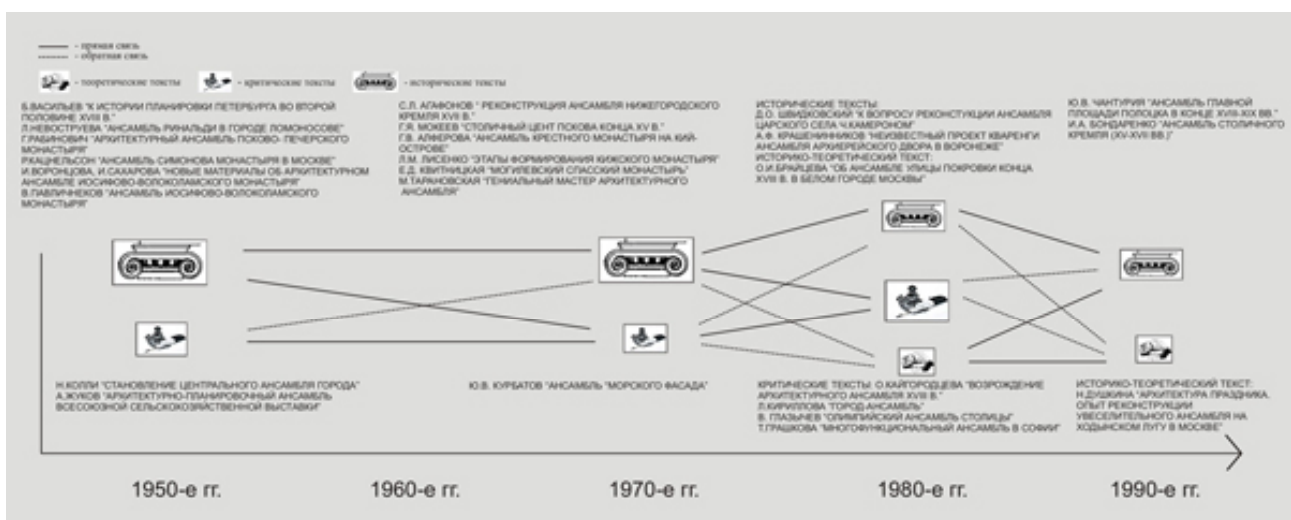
— - прямая связь
- - - - - обратная связь

- теоретические тексты
- критические тексты
- исторические тексты

Б.ВАСИЛЬЕВ "К ИСТОРИИ ПЛАНИРОВКИ ПЕТЕРБУРГА ВО ВТОРОЙ ПОЛОВИНЕ XVIII В."
Л.НЕВОСТРУЕВА "АНСАМБЛЬ РИНАЛЬДИ В ГОРОДЕ ЛОМОНОСОВЕ"
Г.РАБИНОВИЧ "АРХИТЕКТУРНЫЙ АНСАМБЛЬ ПСКОВО- ПЕЧЕРСКОГО МОНАСТЫРЯ"
Р.КАЦНЕЛЬСОН "АНСАМБЛЬ СИМОНОВА МОНАСТЫРЯ В МОСКВЕ"
И.ВОРОНЦОВА, И.САХАРОВА "НОВЫЕ МАТЕРИАЛЫ ОБ АРХИТЕКТУРНОМ АНСАМБЛЕ ИОСИФОВО-ВОЛОКОЛАМСКОГО МОНАСТЫРЯ"
В.ПАВЛИЧЕНКОВ "АНСАМБЛЬ ИОСИФОВО-ВОЛОКОЛАМСКОГО МОНАСТЫРЯ"

С.Л. АГАФОНОВ " РЕКОНСТРУКЦИЯ АНСАМБЛЯ НИЖЕГОРОДСКОГО КРЕМЛЯ XVII В."
Г.Я. МОКЕЕВ "СТОЛИЧНЫЙ ЦЕНТ ПСКОВА КОНЦА XV В."
Г.В. АЛФЕРОВА "АНСАМБЛЬ КРЕСТНОГО МОНАСТЫРЯ НА КИЙ-ОСТРОВЕ"
Л.М. ЛИСЕНКО "ЭТАПЫ ФОРМИРОВАНИЯ КИЖСКОГО МОНАСТЫРЯ"
Е.Д. КВИТНИЦКАЯ "МОГИЛЕВСКИЙ СПАССКИЙ МОНАСТЫРЬ"
М.ТАРАНОВСКАЯ "ГЕНИАЛЬНЫЙ МАСТЕР АРХИТЕКТУРНОГО АНСАМБЛЯ"

ИСТОРИЧЕСКИЕ ТЕКСТЫ:
Д.О. ШВИДКОВСКИЙ "К ВОПРОСУ РЕКОНСТУКЦИИ АНСАМБЛЯ ЦАРСКОГО СЕЛА Ч.КАМЕРОНОМ"
А.Ф. КРАШЕНИННИКОВ "НЕИЗВЕСТНЫЙ ПРОЕКТ КВАРЕНГИ АНСАМБЛЯ АРХИЕРЕЙСКОГО ДВОРА В ВОРОНЕЖЕ"
ИСТОРИКО-ТЕОРЕТИЧЕСКИЙ ТЕКСТ:
О.И.БРАЙЦЕВА "ОБ АНСАМБЛЕ УЛИЦЫ ПОКРОВКИ КОНЦА XVIII В. В БЕЛОМ ГОРОДЕ МОСКВЫ"

Ю.В. ЧАНТУРИЯ "АНСАМБЛЬ ГЛАВНОЙ ПЛОЩАДИ ПОЛОЦКА В КОНЦЕ XVIII-XIX ВВ."
И.А. БОНДАРЕНКО "АНСАМБЛЬ СТОЛИЧНОГО КРЕМЛЯ (XV-XVII ВВ.)"

Н.КОЛЛИ "СТАНОВЛЕНИЕ ЦЕНТРАЛЬНОГО АНСАМБЛЯ ГОРОДА"
А.ЖУКОВ "АРХИТЕКТУРНО-ПЛАНИРОВОЧНЫЙ АНСАМБЛЬ ВСЕСОЮЗНОЙ СЕЛЬСКОХОЗЯЙСТВЕННОЙ ВЫСТАВКИ"

Ю.В. КУРБАТОВ "АНСАМБЛЬ "МОРСКОГО ФАСАДА"

КРИТИЧЕСКИЕ ТЕКСТЫ: О.КАЙГОРОДЦЕВА "ВОЗРОЖДЕНИЕ АРХИТЕКТУРНОГО АНСАМБЛЯ XVIII В."
Л.КИРИЛЛОВА "ГОРОД-АНСАМБЛЬ"
В. ГЛАЗЫЧЕВ "ОЛИМПИЙСКИЙ АНСАМБЛЬ СТОЛИЦЫ"
Т.ГРАШКОВА "МНОГОФУНКЦИОНАЛЬНЫЙ АНСАМБЛЬ В СОФИИ"

ИСТОРИКО-ТЕОРЕТИЧЕСКИЙ ТЕКСТ:
Н.ДУШКИНА "АРХИТЕКТУРА ПРАЗДНИКА. ОПЫТ РЕКОНСТРУКЦИИ УВЕСЕЛИТЕЛЬНОГО АНСАМБЛЯ НА ХОДЫНСКОМ ЛУГУ В МОСКВЕ"

1950-е гг. 1960-е гг. 1970-е гг. 1980-е гг. 1990-е гг.